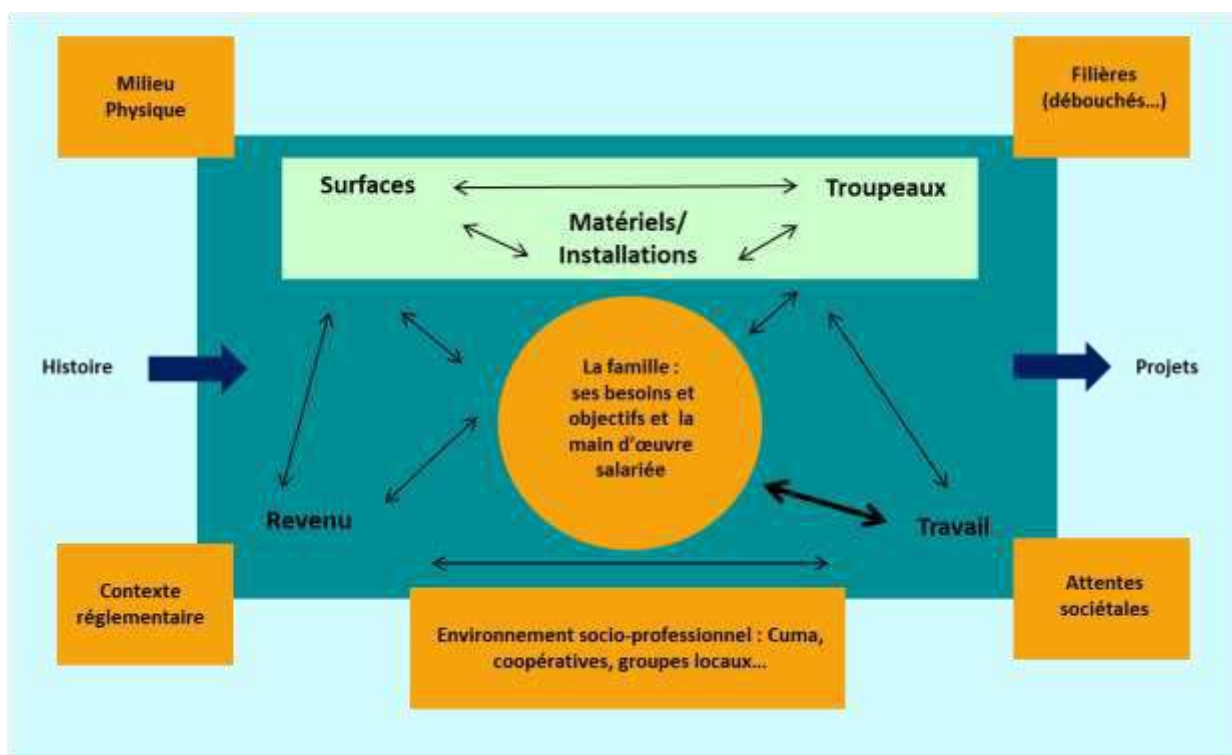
Milieu Physique

Filières (débouchés…)

Surfaces

Troupeaux

Matériels/ Installations

Histoire

La famille : ses besoins et objectifs et la main d'œuvre salariée

Projets

Revenu

Travail

Contexte réglementaire

Environnement socio-professionnel : Cuma, coopératives, groupes locaux…

Attentes sociétales